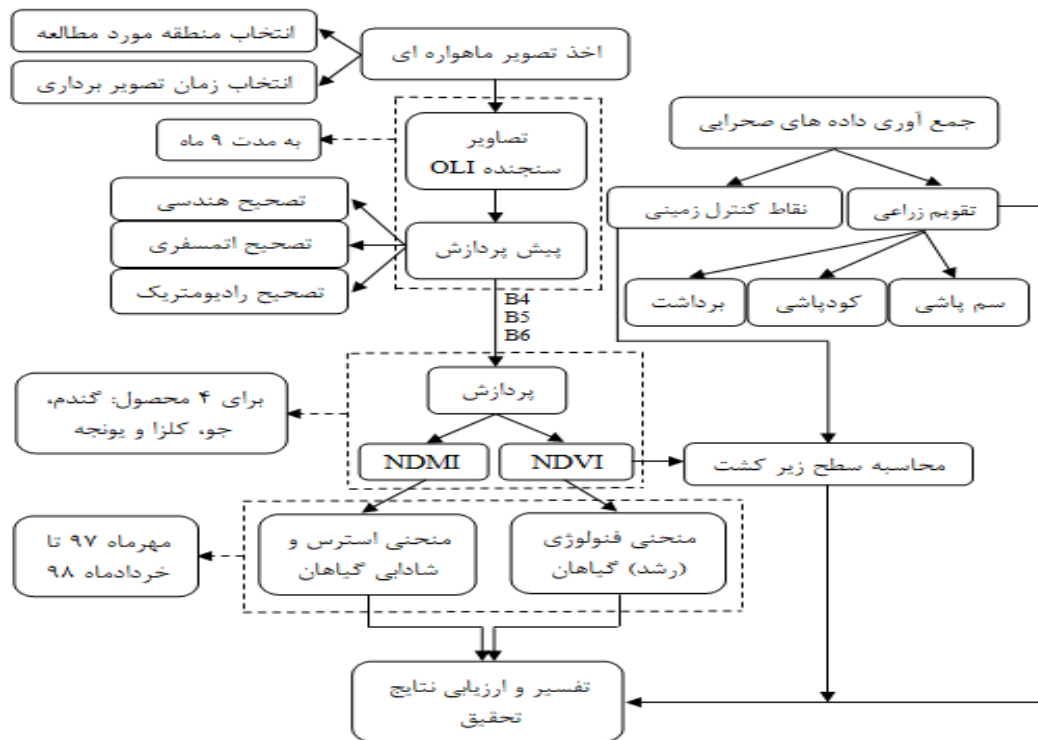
انتخاب منطقه مورد مطالعه

انتخاب زمان تصویر برداری

اخذ تصویر ماهواره ای

به مدت ۹ ماه

تصاویر سنجنده OLI

تصحیح هندسی

تصحیح اتمسفری

تصحیح رادیومتریک

پیش پردازش

B4
B5
B6

جمع آوری داده های صحرایی

نقاط کنترل زمینی

تقویم زراعی

برداشت

کودپاشی

سم پاشی

برای ۴ محصول: گندم، جو، کلزا و یونجه

پردازش

NDMI

NDVI

محاسبه سطح زیر کشت

مهرماه ۹۷ تا خردادماه ۹۸

منحنی استرس و شادابی گیاهان

منحنی فنولوژی (رشد) گیاهان

تفسیر و ارزیابی نتایج تحقیق